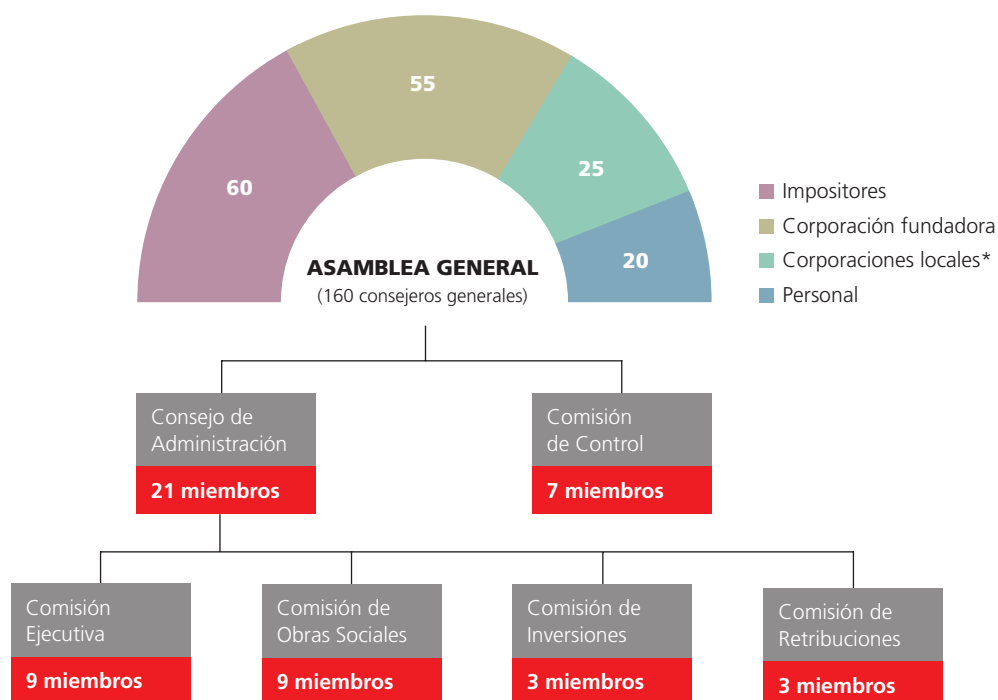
60
55
25
20

ASAMBLEA GENERAL
(160 consejeros generales)

Impositores
Corporación fundadora
Corporaciones locales*
Personal

Consejo de Administración
21 miembros

Comisión de Control
7 miembros

Comisión Ejecutiva
9 miembros

Comisión de Obras Sociales
9 miembros

Comisión de Inversiones
3 miembros

Comisión de Retribuciones
3 miembros